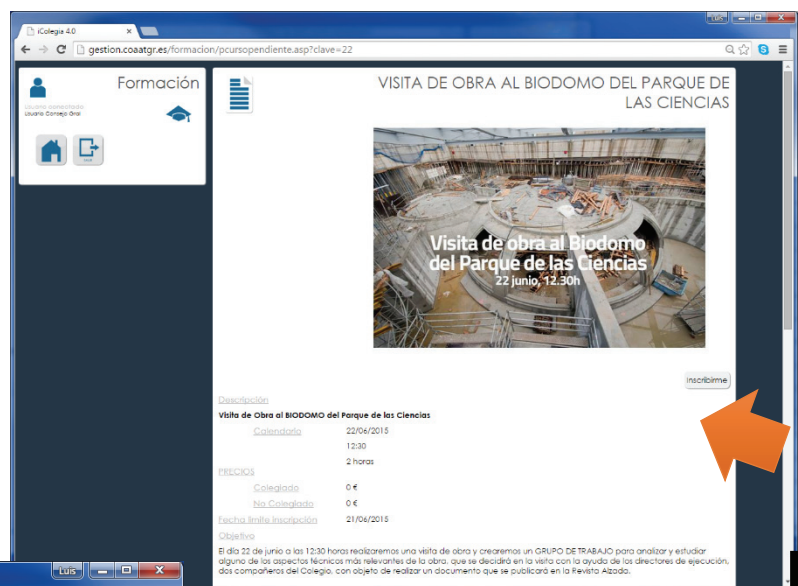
iColegia 4.0

gestion.coaatgr.es/formacion/pcursopendiente.asp?clave=22

Luis

Formación

Usuario conectado
Usuario Consejo Gral

VISITA DE OBRA AL BIODOMO DEL PARQUE DE LAS CIENCIAS

Visita de obra al Biodomo del Parque de las Ciencias
22 junio, 12.30h

Inscribirme

Descripción

Visita de Obra al BIODOMO del Parque de las Ciencias

| Calendario | 22/06/2015 |
|---|---|
| | 12:30 |
| | 2 horas |

PRECIOS

| Colegiado | 0 € |
|---|---|
| No Colegiado | 0 € |

Fecha límite Inscripción 21/06/2015

Objetivo

El día 22 de junio a las 12:30 horas realizaremos una visita de obra y crearemos un GRUPO DE TRABAJO para analizar y estudiar alguno de los aspectos técnicos más relevantes de la obra, que se decidirá en la visita con la ayuda de los directores de ejecución, dos compañeros del Colegio, con objeto de realizar un documento que se publicará en la Revista Alzada.

Luis